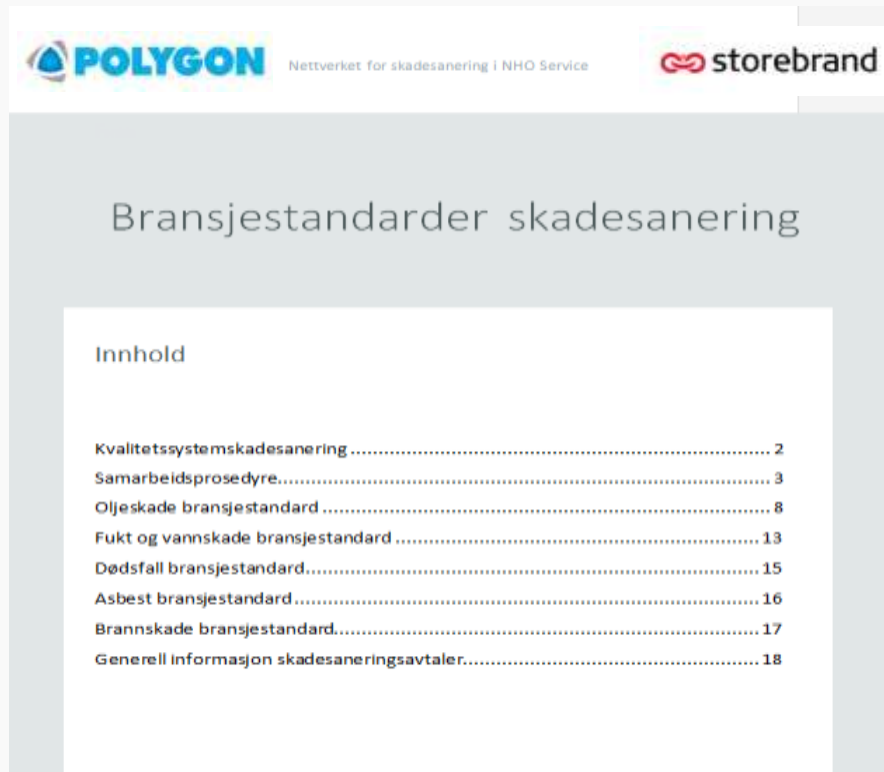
POLYGON

Nettverket for skadesanering i NHO Service

storebrand

Bransjestandarder skadesanering

Innhold

Kvalitetssystemskadesanering ........................................ 2
Samarbeidsprosedyre........................................ 3
Oljeskade bransjestandard ........................................ 8
Fukt og vannskade bransjestandard ........................................ 13
Dødsfall bransjestandard........................................ 15
Asbest bransjestandard........................................ 16
Brannskade bransjestandard........................................ 17
Generell informasjon skadesaneringsavtaler........................................ 18